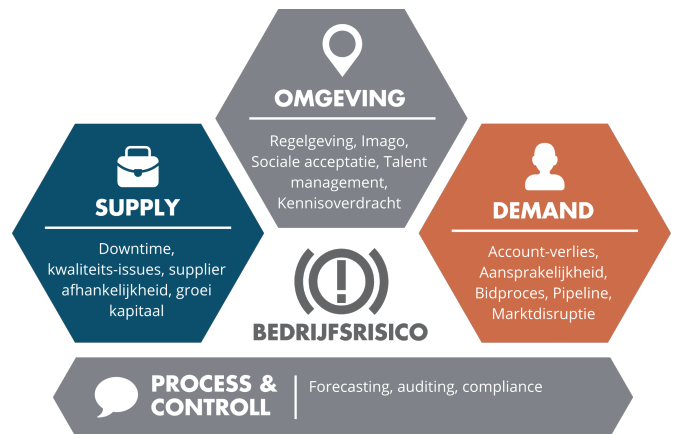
OMGEVING

Regelgeving, Imago, Sociale acceptatie, Talent management, Kennisoverdracht

SUPPLY

Downtime, kwaliteits-issues, supplier afhankelijkheid, groei kapitaal

DEMAND

Account-verlies, Aansprakelijkheid, Bidproces, Pipeline, Marktdisruptie

BEDRIJFSRISICO

PROCESS & CONTROLL

Forecasting, auditing, compliance